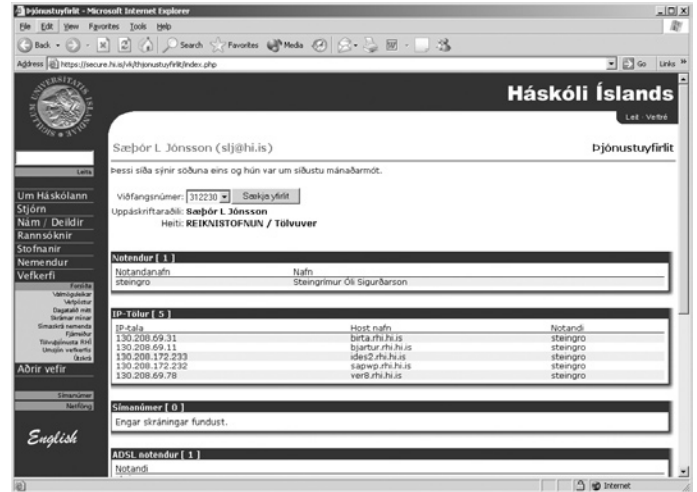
Þjónustuyfirlit - Microsoft Internet Explorer

File Edit View Favorites Tools Help

Back Search Favorites Media

Address https://secure.hi.is/vk/thjonustuyfirlit/index.php Go Links

Háskóli Íslands

Leit · Vefkré

Leita

Um Háskólann
Stjórn
Nám / Deildir
Rannsóknir
Stofnanir
Nemendur
Vefkerfi
Forsíða
Vélmóglæikar
Verkþóstur
Dagatalið mitt
Skrámar mínar
Símaskrá nemenda
Fjarveitur
Tölvuþjónusta RHÍ
Umsjón vefkerfis
Útskrá
Aðrir vefir

Símanúmer
Netföng

English

Sæþór L Jónsson (slj@hi.is)

Þjónustuyfirlit

Þessi síða sýnir söðuna eins og hún var um síðustu mánaðarmót.

Viðfangsnúmer: 312230 Sækja yfirlit
Uppáskriftaraðili: Sæþór L Jónsson
Heiti: REIKNISTOFNUN / Tölvuver

Notendur [ 1 ]

| Notandanafn | Nafn |
|---|---|
| steingro | Steingrímur Óli Sigurðarson |

IP-Tölur [ 5 ]

| IP-tala | Host nafn | Notandi |
|---|---|---|
| 130.208.69.31 | birta.rhi.hi.is | steingro |
| 130.208.69.11 | bjartur.rhi.hi.is | steingro |
| 130.208.172.233 | ides2.rhi.hi.is | steingro |
| 130.208.172.232 | sapwp.rhi.hi.is | steingro |
| 130.208.69.78 | ver8.rhi.hi.is | steingro |

Símanúmer [ 0 ]

Engar skráningar fundust.

ADSL notendur [ 1 ]

Notandi

Internet